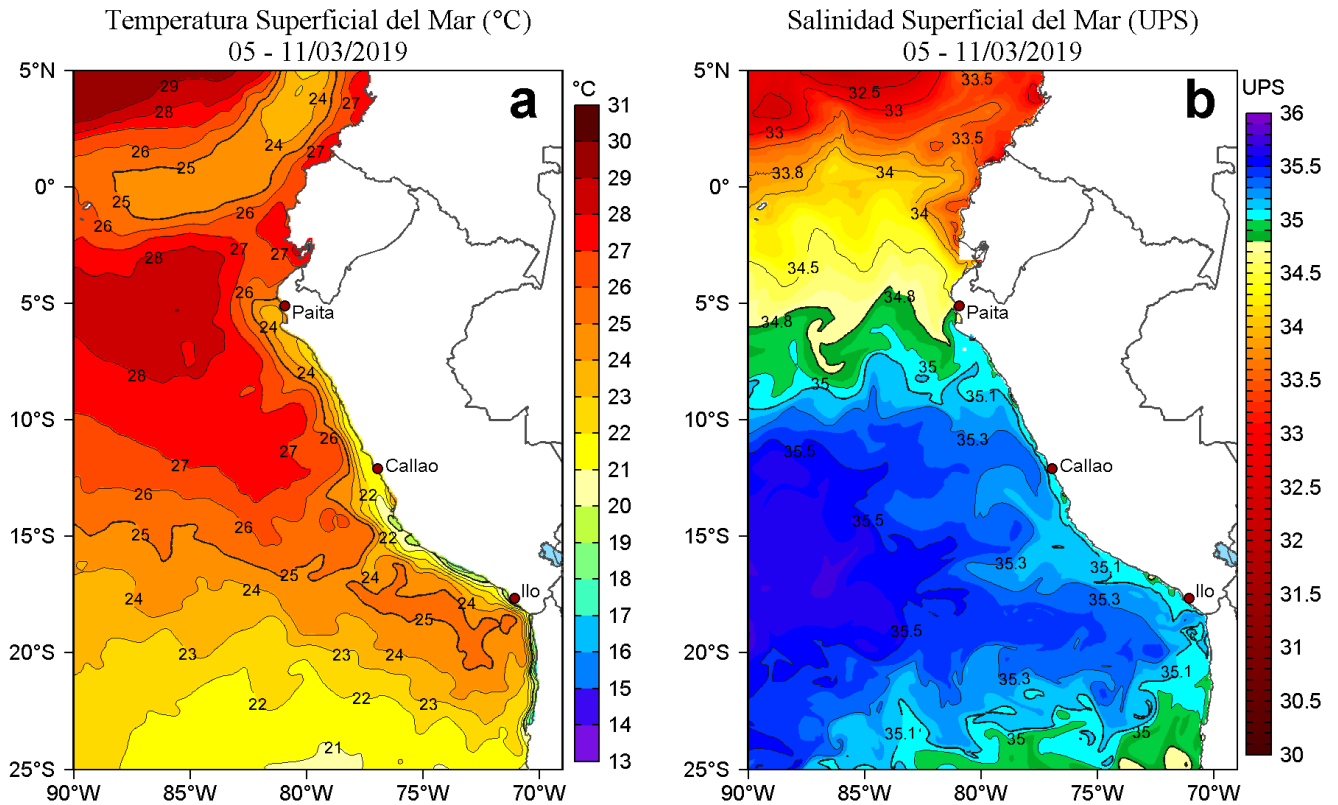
Temperatura Superficial del Mar (°C)
05 - 11/03/2019

a

°C
31
30
29
28
27
26
25
24
23
22
21
20
19
18
17
16
15
14
13

5°N
0°
5°S
10°S
15°S
20°S
25°S
90°W
85°W
80°W
75°W
70°W

29
28
24
27
26
25
24
27
25
26
26
27
27
28
26
24
Paita
28
24
27
26
Callao
27
26
22
26
25
22
25
24
24
24
25
23
23
24
22
22
23
21
Ilo

Salinidad Superficial del Mar (UPS)
05 - 11/03/2019

b

UPS
36
35.5
35
34.5
34
33.5
33
32.5
32
31.5
31
30.5
30

5°N
0°
5°S
10°S
15°S
20°S
25°S
90°W
85°W
80°W
75°W
70°W

33.5
32.5
33
33
33.5
33.8
34
34
34.5
34.8
Paita
34.8
35
35
35.1
35.3
35.5
Callao
35.5
35.3
35.1
Ilo
35.3
35.5
35.1
35.3
35.1
35
35